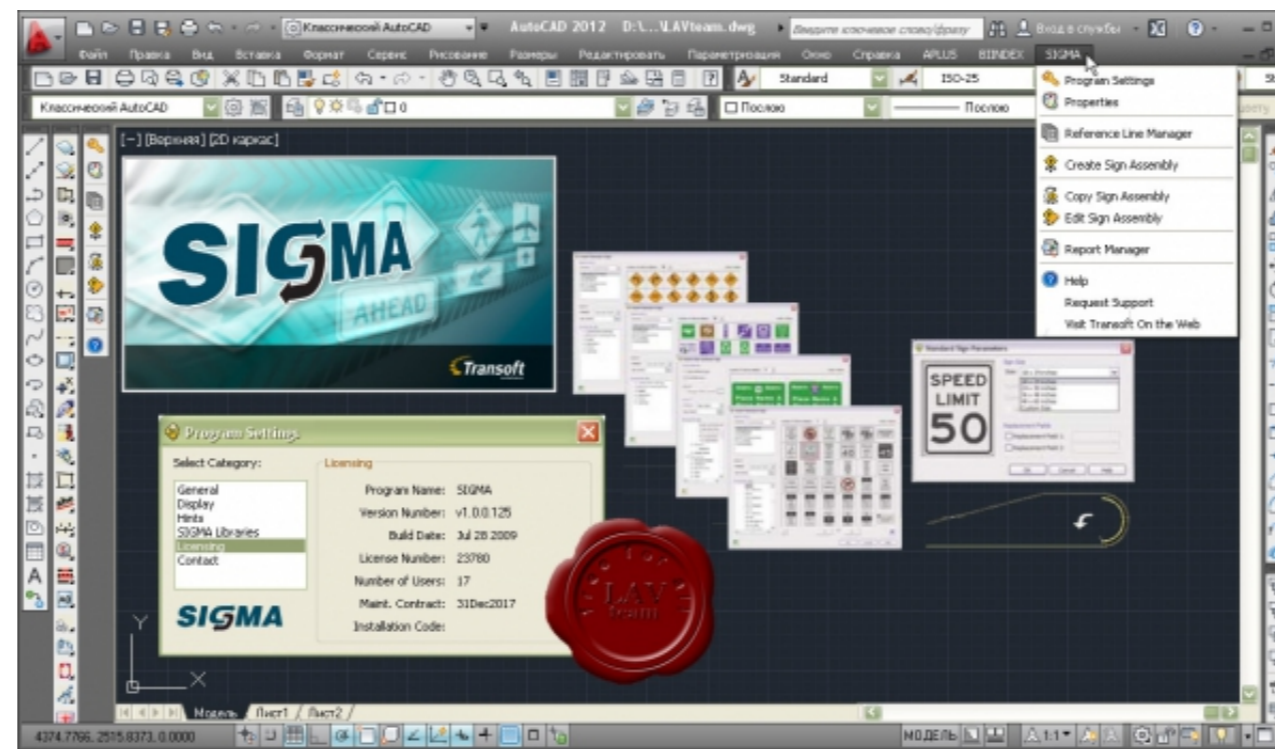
Классический AutoCAD
AutoCAD 2012 D:\...\LAVteam.dwg
Введите ключевое слово/фразу
Вход в службы
Файл Правка Вид Вставка Формат Сервис Рисование Размеры Редактировать Параметризация Окно Справка APLUS BINDEX SIGMA
Standard ISO-25
Классический AutoCAD
Послою Послою
[−] [Верхняя] [2D каркас]
Program Settings
Properties
Reference Line Manager
Create Sign Assembly
Copy Sign Assembly
Edit Sign Assembly
Report Manager
Help
Request Support
Visit Transoft On the Web
SIGMA
AHEAD
Transoft
SPEED LIMIT 50
Standard Sign Parameters
Program Settings
Select Category:
General
Display
Hints
SIGMA Libraries
Licensing
Contact
Licensing
Program Name: SIGMA
Version Number: v1.0.0.125
Build Date: Jul 28 2009
License Number: 23780
Number of Users: 17
Maint. Contract: 31Dec2017
Installation Code:
SIGMA
LAV team
Y
X
Модель Лист1 Лист2
4374.7766, 2515.8373, 0.0000
МОДЕЛЬ
1:1